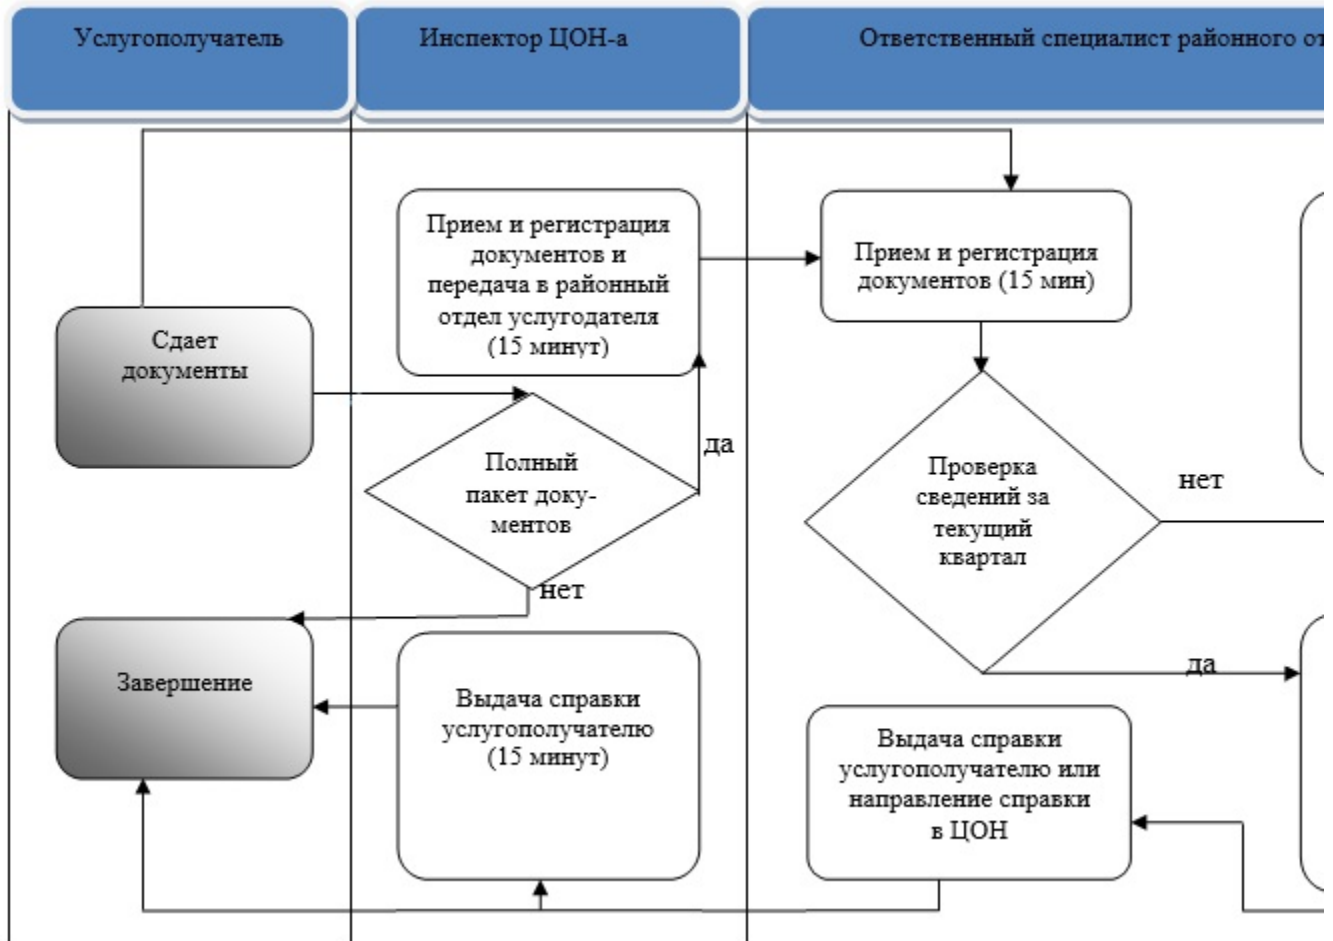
Услугополучатель

Инспектор ЦОН-а

Ответственный специалист районного от

Прием и регистрация документов и передача в районный отдел услугодателя (15 минут)

Прием и регистрация документов (15 мин)

Сдает документы

да

Полный пакет документов

нет

Проверка сведений за текущий квартал

нет

Завершение

да

Выдача справки услугополучателю (15 минут)

Выдача справки услугополучателю или направление справки в ЦОН